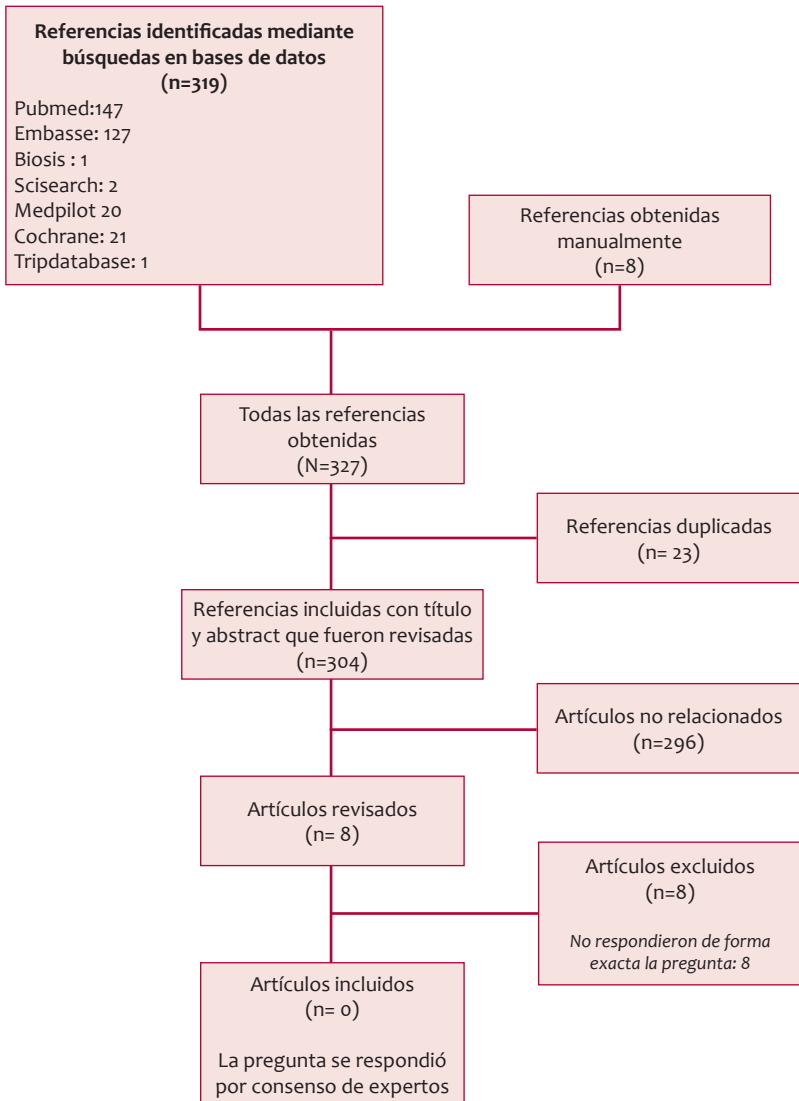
**Referencias identificadas mediante búsquedas en bases de datos (n=319)**
Pubmed:147
Embasse: 127
Biosis : 1
Scisearch: 2
Medpilot 20
Cochrane: 21
Tripdatabase: 1

Referencias obtenidas manualmente
(n=8)

Todas las referencias obtenidas
(N=327)

Referencias duplicadas
(n= 23)

Referencias incluidas con título y abstract que fueron revisadas
(n=304)

Artículos no relacionados
(n=296)

Artículos revisados
(n= 8)

Artículos excluidos
(n=8)

*No respondieron de forma exacta la pregunta: 8*

Artículos incluidos
(n= 0)

La pregunta se respondió por consenso de expertos